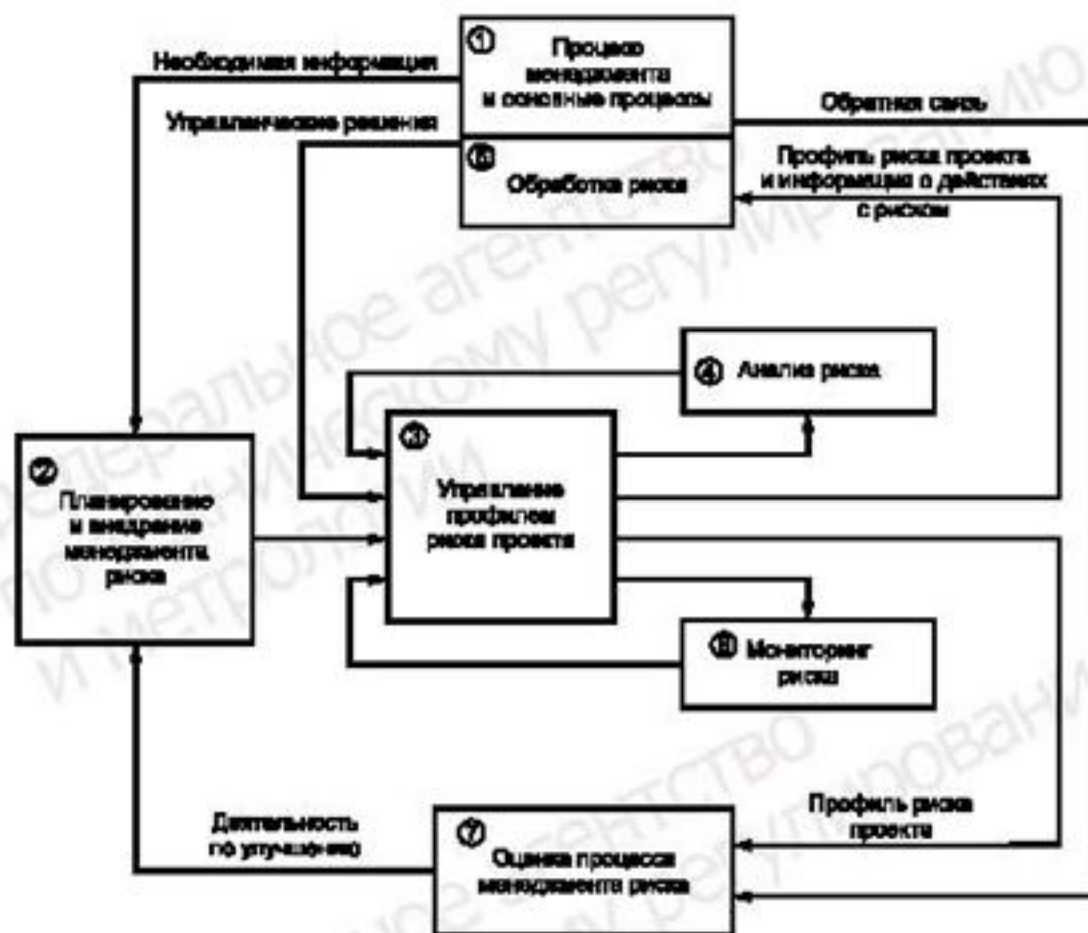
Необходимая информация

① Процесс менеджмента и основные процессы

Обратная связь

Управленческие решения

⑥ Обработка риска

Профиль риска проекта и информация о действиях с риском

④ Анализ риска

② Планирование и внедрение менеджмента риска

③ Управление профилем риска проекта

⑤ Мониторинг риска

Профиль риска проекта

Деятельность по улучшению

⑦ Оценка процесса менеджмента риска

Федеральное агентство по техническому регулированию и метрологии